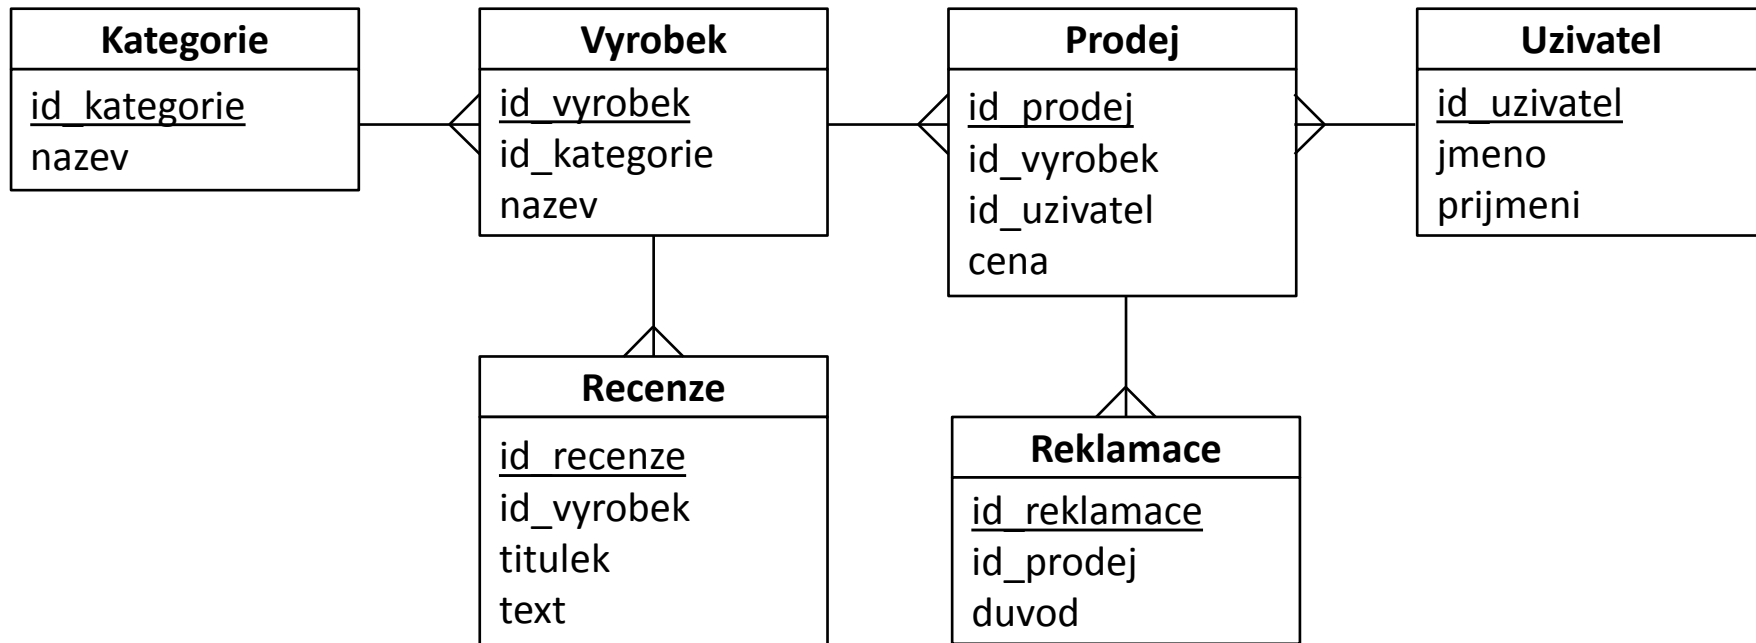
Kategorie
id_kategorie
nazev

Vyrobek
id_vyrobek
id_kategorie
nazev

Prodej
id_prodej
id_vyrobek
id_uzivatel
cena

Uzivatel
id_uzivatel
jmeno
prijmeni

Recenze
id_recenze
id_vyrobek
titulek
text

Reklamace
id_reklamace
id_prodej
duvod